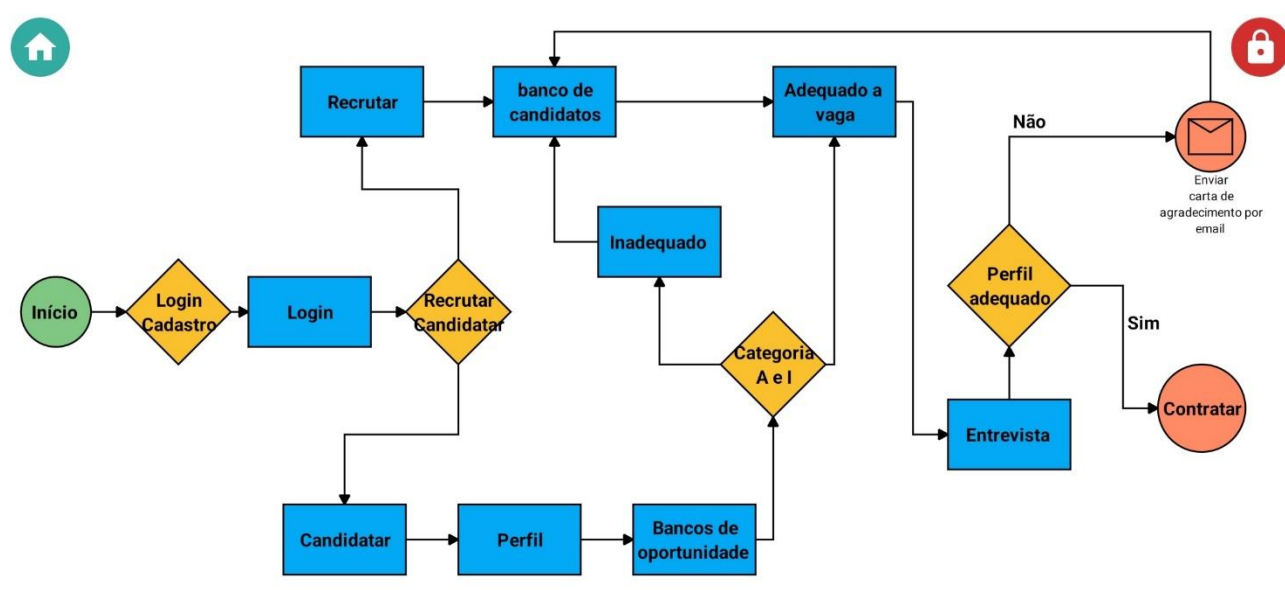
Recrutar

banco de candidatos

Adequado a vaga

Não

Enviar carta de agradecimento por email

Inadequado

Início

Login Cadastro

Login

Recrutar Candidatar

Perfil adequado

Sim

Categoria A e I

Contratar

Entrevista

Candidatar

Perfil

Bancos de oportunidade